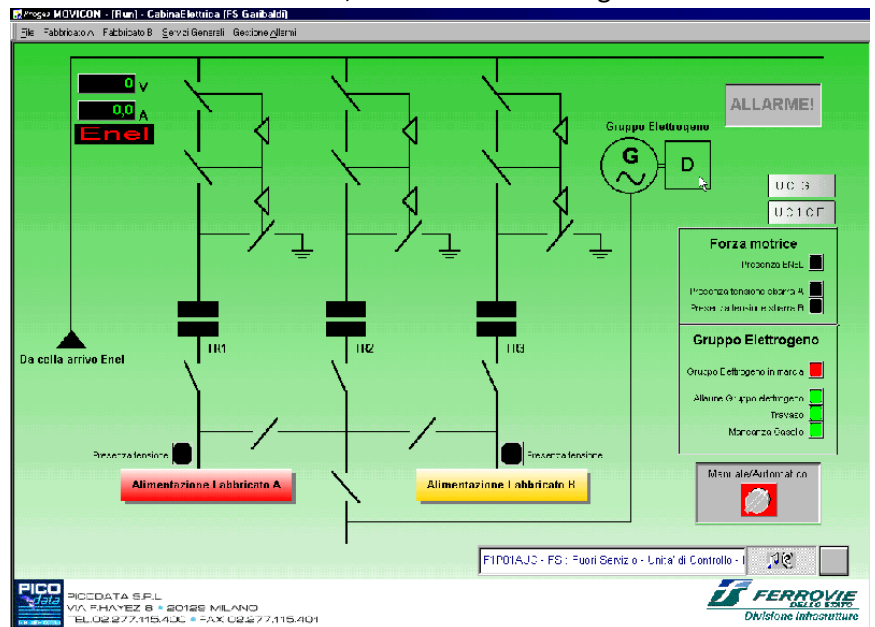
Progea MOVICON - [Run] - CabinaElettrica (FS Garibaldi)

File Fabbricato A Fabbricato B Servizi Generali Gestione Allarmi

0 V
0,0 A
Enel

ALLARME!

Gruppo Elettrogeno
G
D

UC 3
UC1CF

Forza motrice
Presenza ENeL
Presenza tensione elsarra A
Presenza tensione elsarra B

Gruppo Elettrogeno
Gruppo Elettrogeno in marcia
Allarme Gruppo elettrogeno
Travaso
Mancanza Gasolio

Da cella arrivo Enel

TR1 TR2 TR3

Presenza tensione
Presenza tensione

Alimentazione Fabbricato A
Alimentazione Fabbricato B

Manuale/Automatico

F1P01AJC - FS : Fuori Servizio - Unita' di Controllo - I

PICO data
PICODATA S.R.L.
VIA F.HAYEZ 8 • 20129 MILANO
TEL.02.277.115.400 • FAX 02.277.115.401

FS FERROVIE DELLO STATO
Divisione Infrastrutture